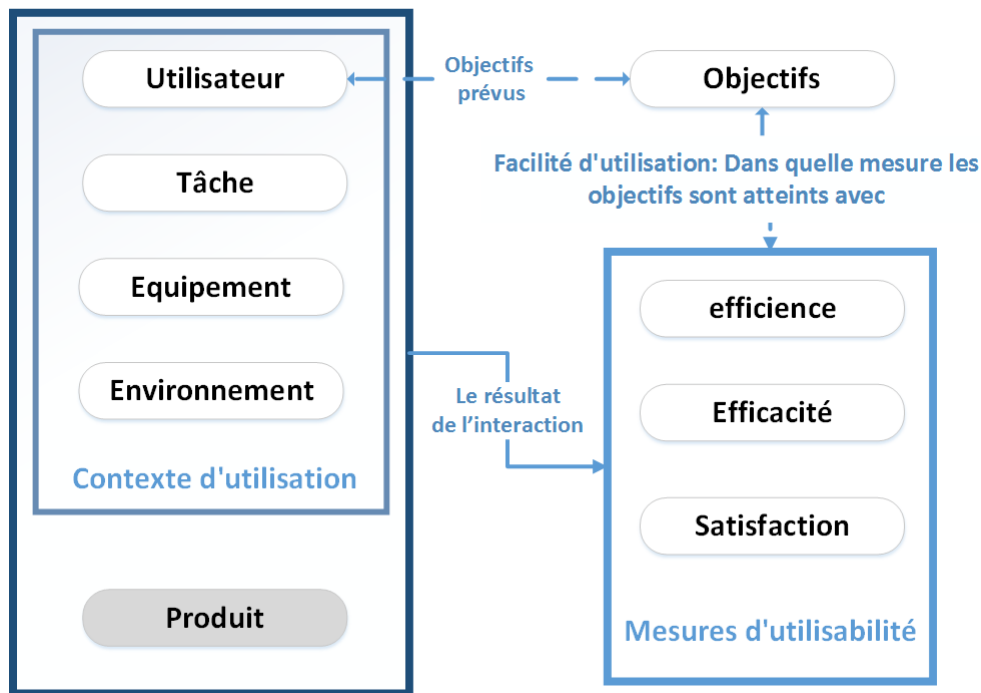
Utilisateur

Tâche

Equipement

Environnement

Contexte d'utilisation

Produit

Objectifs prévus

Objectifs

Facilité d'utilisation: Dans quelle mesure les objectifs sont atteints avec

Le résultat de l'interaction

efficience

Efficacité

Satisfaction

Mesures d'utilisabilité